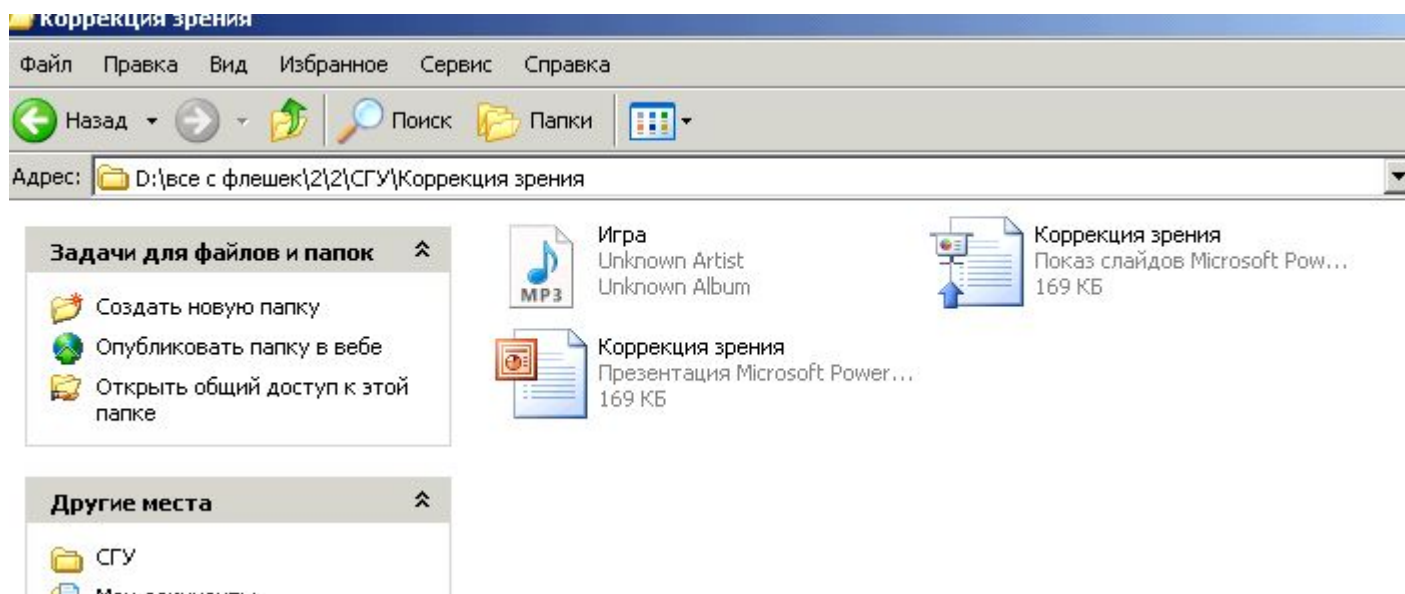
Коррекция зрения

Файл Правка Вид Избранное Сервис Справка

Назад Поиск Папки

Адрес: D:\все с флешек\2\2\СГУ\Коррекция зрения

Задачи для файлов и папок

Создать новую папку

Опубликовать папку в вебе

Открыть общий доступ к этой папке

Другие места

СГУ

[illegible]

Игра
Unknown Artist
Unknown Album
MP3

Коррекция зрения
Показ слайдов Microsoft Pow...
169 КБ

Коррекция зрения
Презентация Microsoft Power...
169 КБ